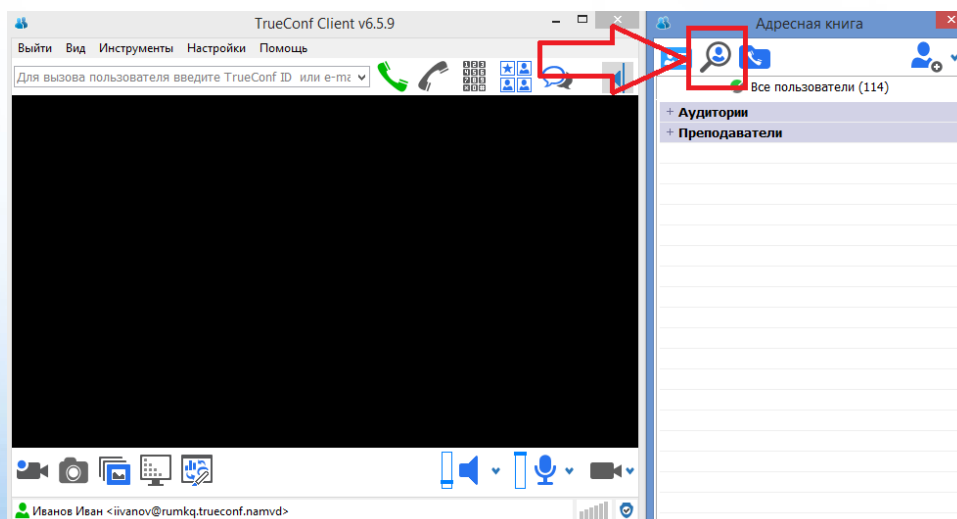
TrueConf Client v6.5.9

Выйти Вид Инструменты Настройки Помощь

Для вызова пользователя введите TrueConf ID или e-ma

Иванов Иван <iivanov@rumkq.trueconf.namvd>

Адресная книга

Все пользователи (114)

+ Аудитории

+ Преподаватели